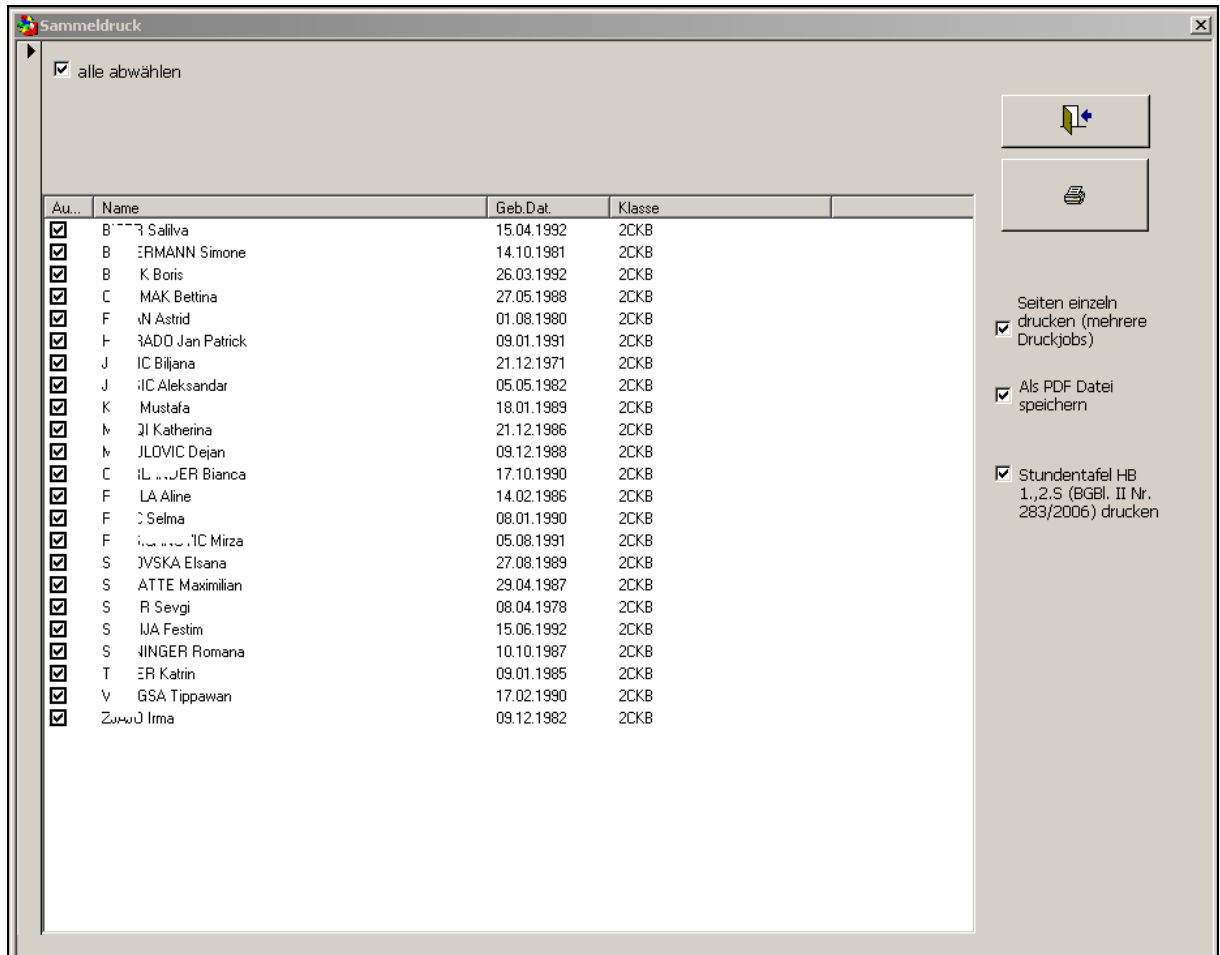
Sammeldruck

alle abwählen

| Au... | Name | Geb.Dat. | Klasse |
|---|---|---|---|
| ☑ | B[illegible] Salilva | 15.04.1992 | 2CKB |
| ☑ | B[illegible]ERMANN Simone | 14.10.1981 | 2CKB |
| ☑ | B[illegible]K Boris | 26.03.1992 | 2CKB |
| ☑ | C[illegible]MAK Bettina | 27.05.1988 | 2CKB |
| ☑ | F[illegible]N Astrid | 01.08.1980 | 2CKB |
| ☑ | H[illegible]RADO Jan Patrick | 09.01.1991 | 2CKB |
| ☑ | J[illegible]IC Biljana | 21.12.1971 | 2CKB |
| ☑ | J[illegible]IC Aleksandar | 05.05.1982 | 2CKB |
| ☑ | K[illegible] Mustafa | 18.01.1989 | 2CKB |
| ☑ | M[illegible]QI Katherina | 21.12.1986 | 2CKB |
| ☑ | M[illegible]JLOVIC Dejan | 09.12.1988 | 2CKB |
| ☑ | C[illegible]DER Bianca | 17.10.1990 | 2CKB |
| ☑ | F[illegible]LA Aline | 14.02.1986 | 2CKB |
| ☑ | F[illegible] Selma | 08.01.1990 | 2CKB |
| ☑ | F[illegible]IC Mirza | 05.08.1991 | 2CKB |
| ☑ | S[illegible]OVSKA Elsana | 27.08.1989 | 2CKB |
| ☑ | S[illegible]ATTE Maximilian | 29.04.1987 | 2CKB |
| ☑ | S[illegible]R Sevgi | 08.04.1978 | 2CKB |
| ☑ | S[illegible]IJA Festim | 15.06.1992 | 2CKB |
| ☑ | S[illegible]NINGER Romana | 10.10.1987 | 2CKB |
| ☑ | T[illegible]ER Katrin | 09.01.1985 | 2CKB |
| ☑ | V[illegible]GSA Tippawan | 17.02.1990 | 2CKB |
| ☑ | Z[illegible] Irma | 09.12.1982 | 2CKB |

Seiten einzeln drucken (mehrere Druckjobs)

Als PDF Datei speichern

Stundentafel HB 1.,2.S (BGBl. II Nr. 283/2006) drucken